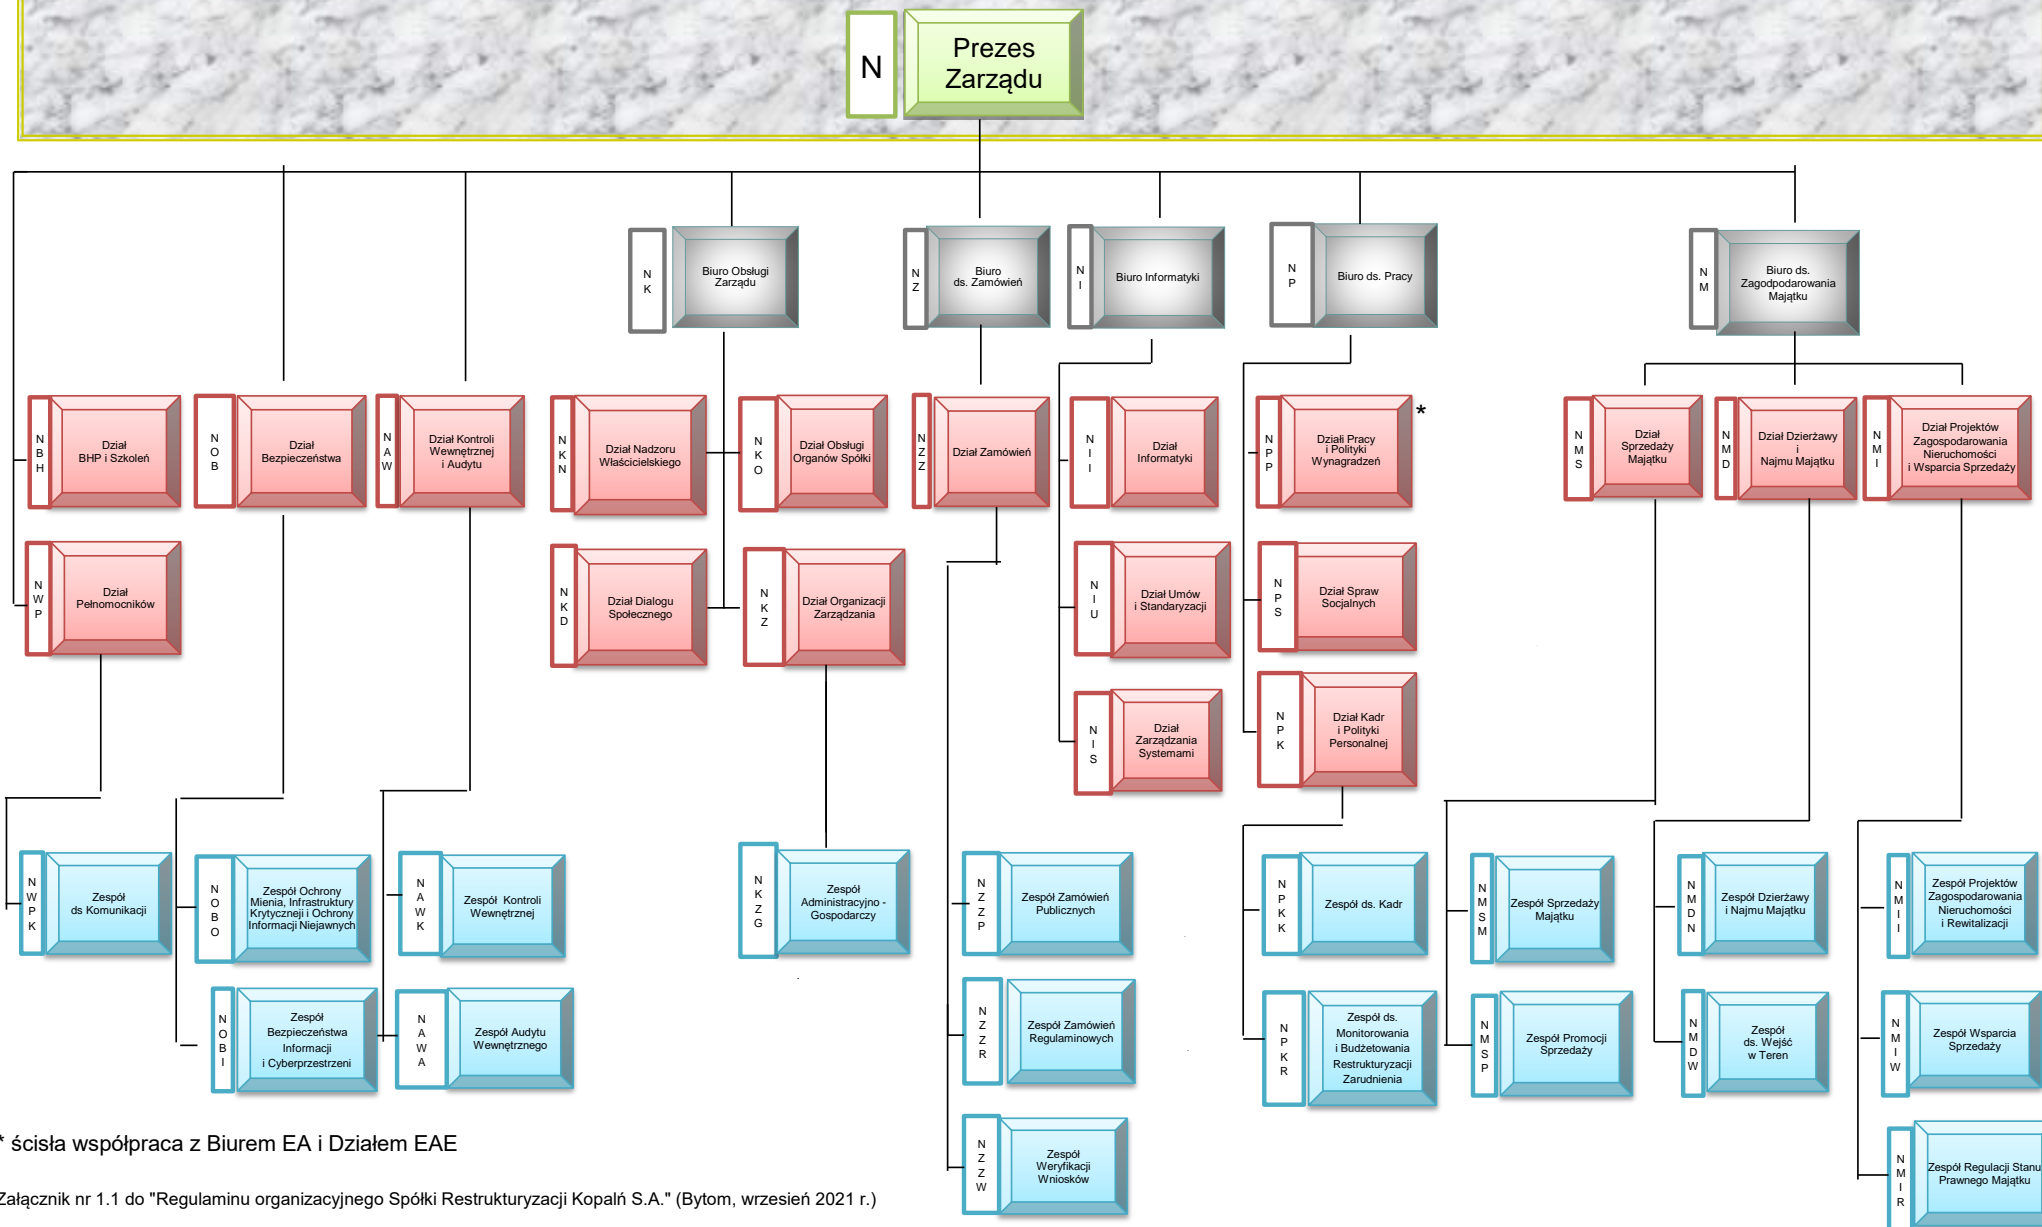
N
Prezes Zarządu

NK
Biuro Obsługi Zarządu

NZ
Biuro ds. Zamówień

NI
Biuro Informatyki

NP
Biuro ds. Pracy

NM
Biuro ds. Zagodpodarowania Majątku

NBH
Dział BHP i Szkoleń

NOB
Dział Bezpieczeństwa

NAW
Dział Kontroli Wewnętrznej i Audytu

NKN
Dział Nadzoru Właścicielskiego

NKO
Dział Obsługi Organów Spółki

NZZ
Dział Zamówień

NII
Dział Informatyki

NPP
Dział Pracy i Polityki Wynagrodzeń *

NMS
Dział Sprzedaży Majątku

NMD
Dział Dzierżawy i Najmu Majątku

NMI
Dział Projektów Zagospodarowania Nieruchomości i Wsparcia Sprzedaży

NWP
Dział Pełnomocników

NKD
Dział Dialogu Społecznego

NKZ
Dział Organizacji Zarządzania

NIU
Dział Umów i Standaryzacji

NPS
Dział Spraw Socjalnych

NIS
Dział Zarządzania Systemami

NPK
Dział Kadr i Polityki Personalnej

NWPK
Zespół ds Komunikacji

NOBO
Zespół Ochrony Mienia, Infrastruktury Krytycznej i Ochrony Informacji Niejawnych

NAWK
Zespół Kontroli Wewnętrznej

NKZG
Zespół Administracyjno - Gospodarczy

NZZP
Zespół Zamówień Publicznych

NPKK
Zespół ds. Kadr

NMSM
Zespół Sprzedaży Majątku

NMDN
Zespół Dzierżawy i Najmu Majątku

NMII
Zespół Projektów Zagospodarowania Nieruchomości i Rewitalizacji

NOBI
Zespół Bezpieczeństwa Informacji i Cyberprzestrzeni

NAWA
Zespół Audytu Wewnętrznego

NZZR
Zespół Zamówień Regulaminowych

NPKR
Zespół ds. Monitorowania i Budżetowania Restrukturyzacji Zarudnienia

NMSP
Zespół Promocji Sprzedaży

NMDW
Zespół ds. Wejść w Teren

NMIW
Zespół Wsparcia Sprzedaży

NZZW
Zespół Weryfikacji Wniosków

NMIR
Zespół Regulacji Stanu Prawnego Majątku

* ścisła współpraca z Biurem EA i Działem EAE

Załącznik nr 1.1 do "Regulaminu organizacyjnego Spółki Restrukturyzacji Kopalń S.A." (Bytom, wrzesień 2021 r.)